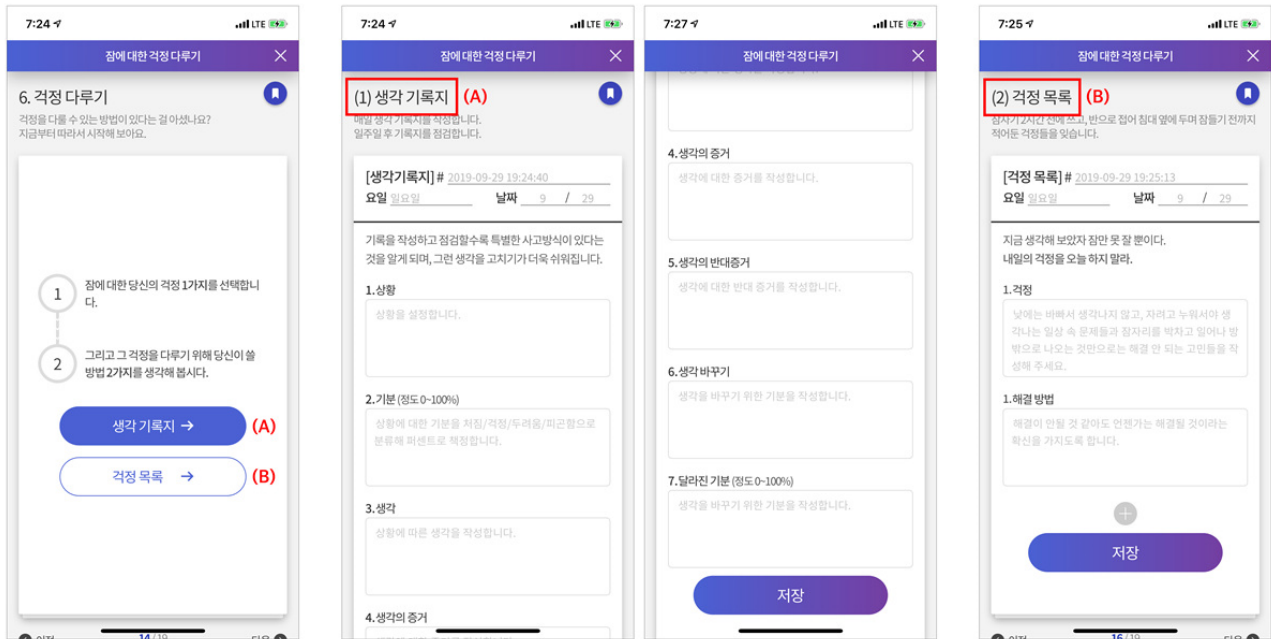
7:24 LTE

잠에 대한 걱정 다루기

6. 걱정 다루기

걱정을 다룰 수 있는 방법이 있다는 걸 아셨나요? 지금부터 따라서 시작해 보아요.

1 잠에 대한 당신의 걱정 1가지를 선택합니다.

2 그리고 그 걱정을 다루기 위해 당신이 쓸 방법 2가지를 생각해 봅시다.

생각 기록지 → (A)

걱정 목록 → (B)

이전 14/19 다음

7:24 LTE

잠에 대한 걱정 다루기

(1) 생각 기록지 (A)

매일 생각 기록지를 작성합니다. 일주일 후 기록지를 점검합니다.

[생각기록지] # 2019-09-29 19:24:40
요일 일요일 날짜 9 / 29

기록을 작성하고 점검할수록 특별한 사고방식이 있다는 것을 알게 되며, 그런 생각을 고치기가 더욱 쉬워집니다.

1.상황
상황을 설정합니다.

2.기분 (정도 0~100%)
상황에 대한 기분을 처짐/걱정/두려움/피곤함으로 분류해 퍼센트로 책정합니다.

3.생각
상황에 따른 생각을 작성합니다.

4.생각의 증거

7:27 LTE

잠에 대한 걱정 다루기

4.생각의 증거
생각에 대한 증거를 작성합니다.

5.생각의 반대증거
생각에 대한 반대 증거를 작성합니다.

6.생각 바꾸기
생각을 바꾸기 위한 기분을 작성합니다.

7.달라진 기분 (정도 0~100%)
생각을 바꾸기 위한 기분을 작성합니다.

저장

7:25 LTE

잠에 대한 걱정 다루기

(2) 걱정 목록 (B)

잠자기 2시간 전에 쓰고, 반으로 접어 침대 옆에 두며 잠들기 전까지 적어둔 걱정들을 잊습니다.

[걱정 목록] # 2019-09-29 19:25:13
요일 일요일 날짜 9 / 29

지금 생각해 보았자 잠만 못 잘 뿐이다.
내일의 걱정을 오늘 하지 말라.

1.걱정
낮에는 바빠서 생각나지 않고, 자려고 누워서야 생각나는 일상 속 문제들과 잠자리를 박차고 일어나 방 밖으로 나오는 것만으로는 해결 안 되는 고민들을 작성해 주세요.

1.해결 방법
해결이 안될 것 같아도 언젠가는 해결될 것이라는 확신을 가지도록 합니다.

저장

이전 16/19 다음